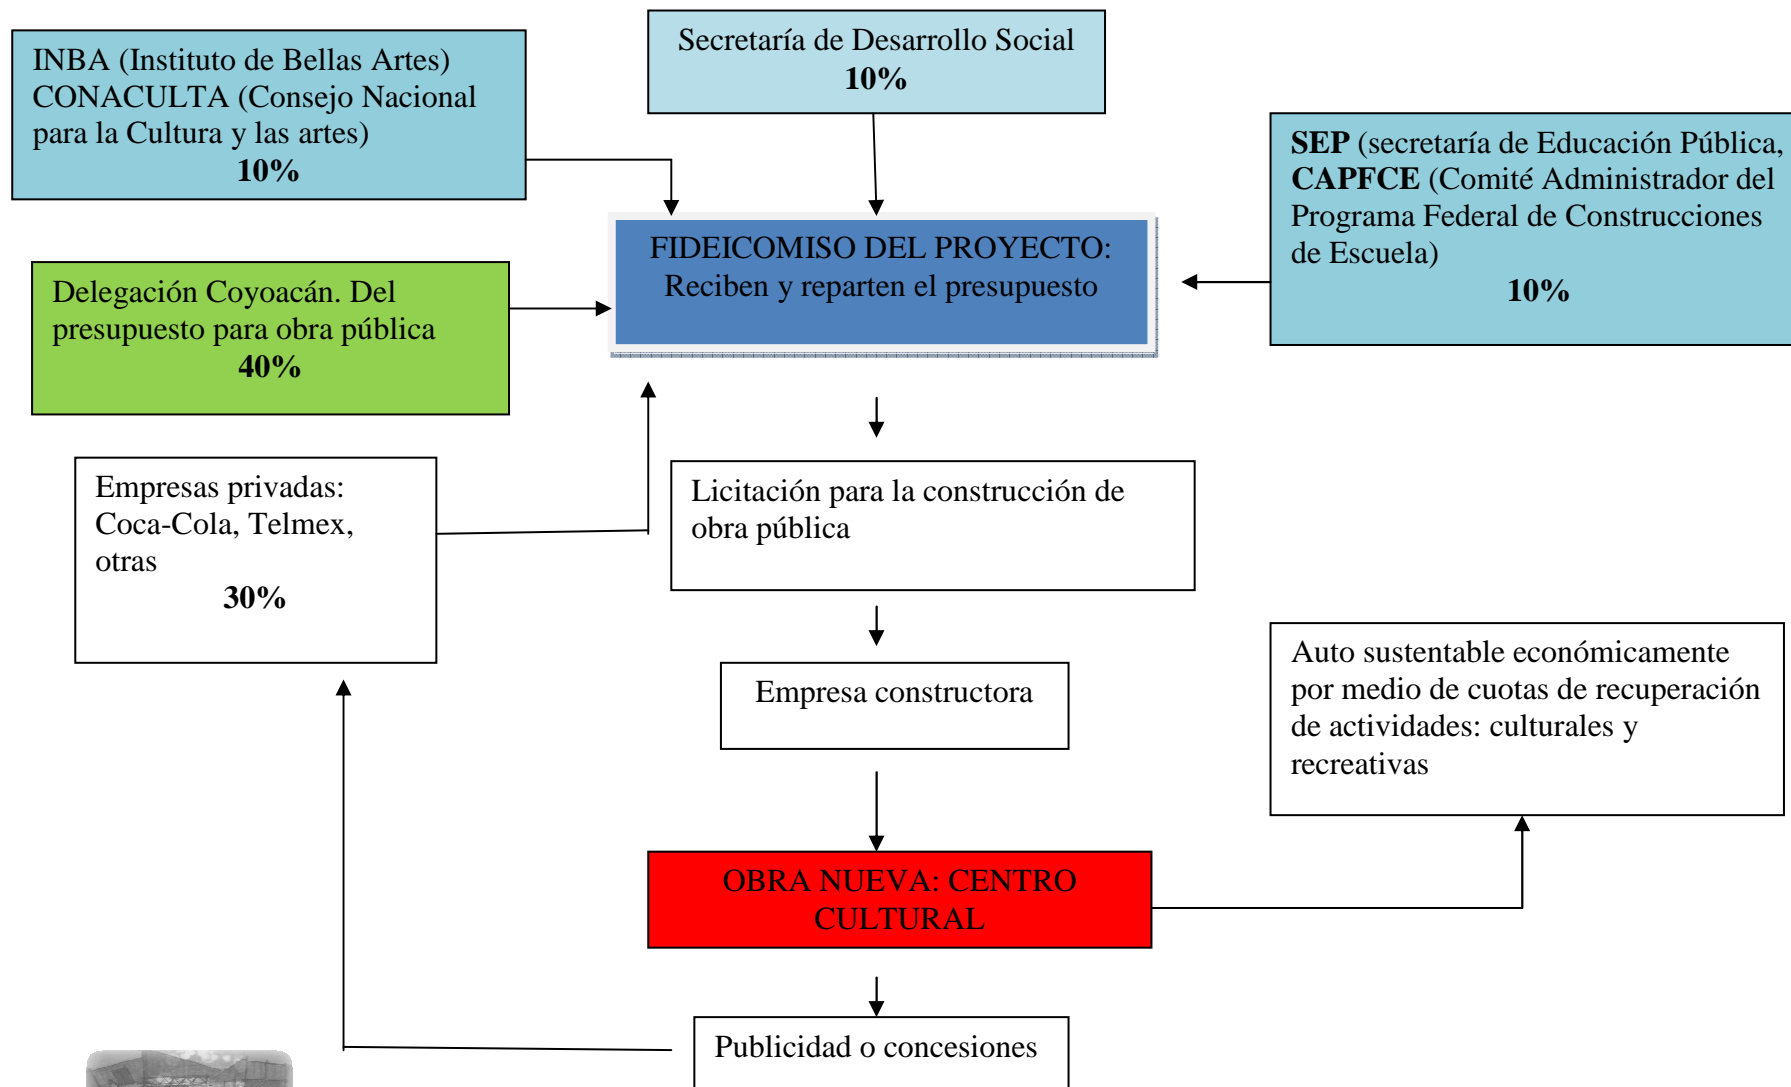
INBA (Instituto de Bellas Artes) CONACULTA (Consejo Nacional para la Cultura y las artes)
**10%**

Secretaría de Desarrollo Social
**10%**

**SEP** (secretaría de Educación Pública, **CAPFCE** (Comité Administrador del Programa Federal de Construcciones de Escuela)
**10%**

FIDEICOMISO DEL PROYECTO: Reciben y reparten el presupuesto

Delegación Coyoacán. Del presupuesto para obra pública
**40%**

Empresas privadas: Coca-Cola, Telmex, otras
**30%**

Licitación para la construcción de obra pública

Empresa constructora

Auto sustentable económicamente por medio de cuotas de recuperación de actividades: culturales y recreativas

OBRA NUEVA: CENTRO CULTURAL

Publicidad o concesiones